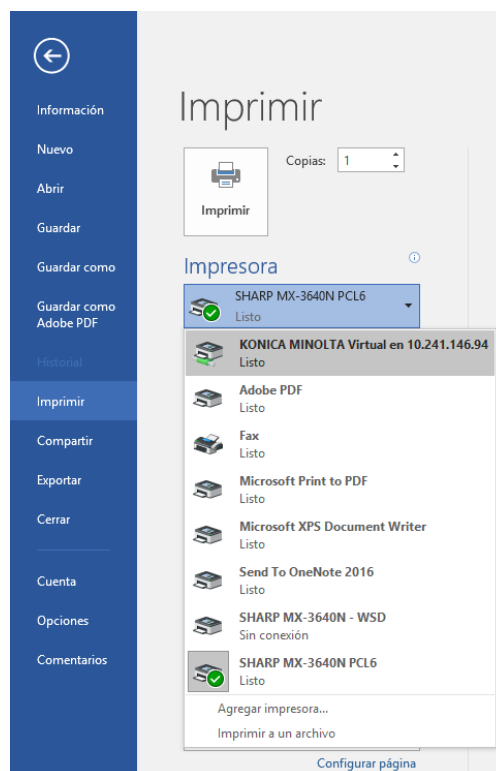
Información

Nuevo

Abrir

Guardar

Guardar como

Guardar como Adobe PDF

Historial

Imprimir

Compartir

Exportar

Cerrar

Cuenta

Opciones

Comentarios

Imprimir

Copias: 1

Imprimir

Impresora

SHARP MX-3640N PCL6
Listo

KONICA MINOLTA Virtual en 10.241.146.94
Listo

Adobe PDF
Listo

Fax
Listo

Microsoft Print to PDF
Listo

Microsoft XPS Document Writer
Listo

Send To OneNote 2016
Listo

SHARP MX-3640N - WSD
Sin conexión

SHARP MX-3640N PCL6
Listo

Agregar impresora...

Imprimir a un archivo

Configurar página